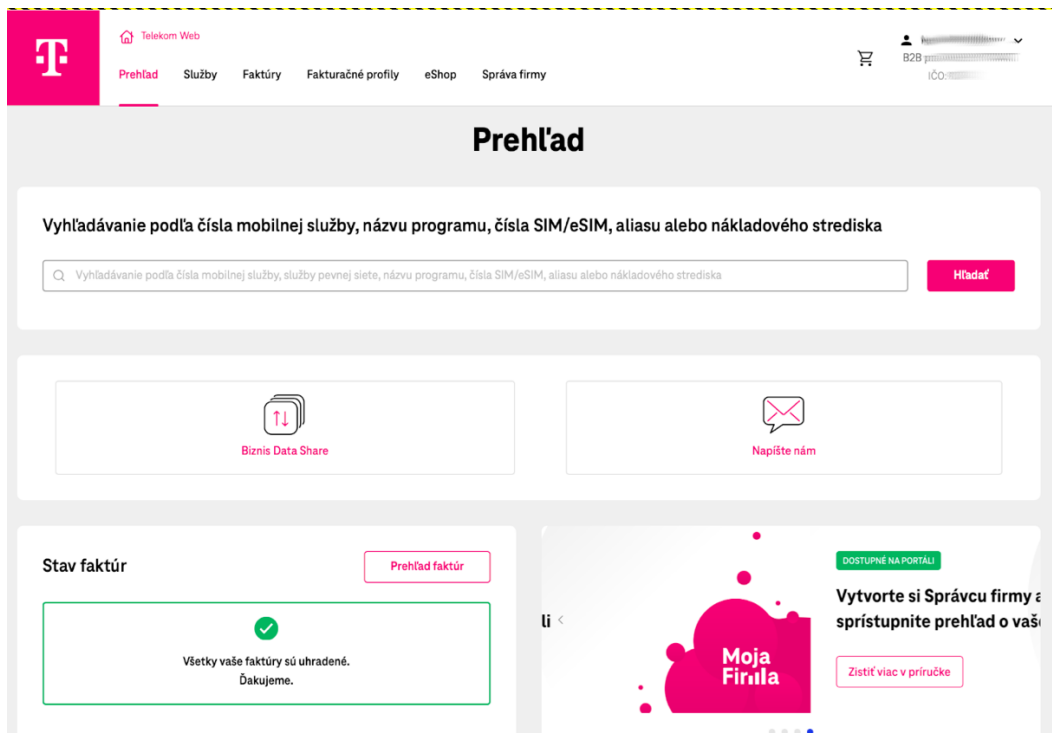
Telekom Web

Prehľad Služby Faktúry Fakturačné profily eShop Správa firmy

B2B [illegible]
IČO: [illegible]

Prehľad

Vyhľadávanie podľa čísla mobilnej služby, názvu programu, čísla SIM/eSIM, aliasu alebo nákladového strediska

Vyhľadávanie podľa čísla mobilnej služby, služby pevnej siete, názvu programu, čísla SIM/eSIM, aliasu alebo nákladového strediska

Hľadať

Biznis Data Share

Napíšte nám

Stav faktúr

Prehľad faktúr

Všetky vaše faktúry sú uhradené.
Ďakujeme.

li

DOSTUPNÉ NA PORTÁLI

Vytvorte si Správcu firmy a sprístupnite prehľad o vaš

Moja Firma

Zistiť viac v príručke